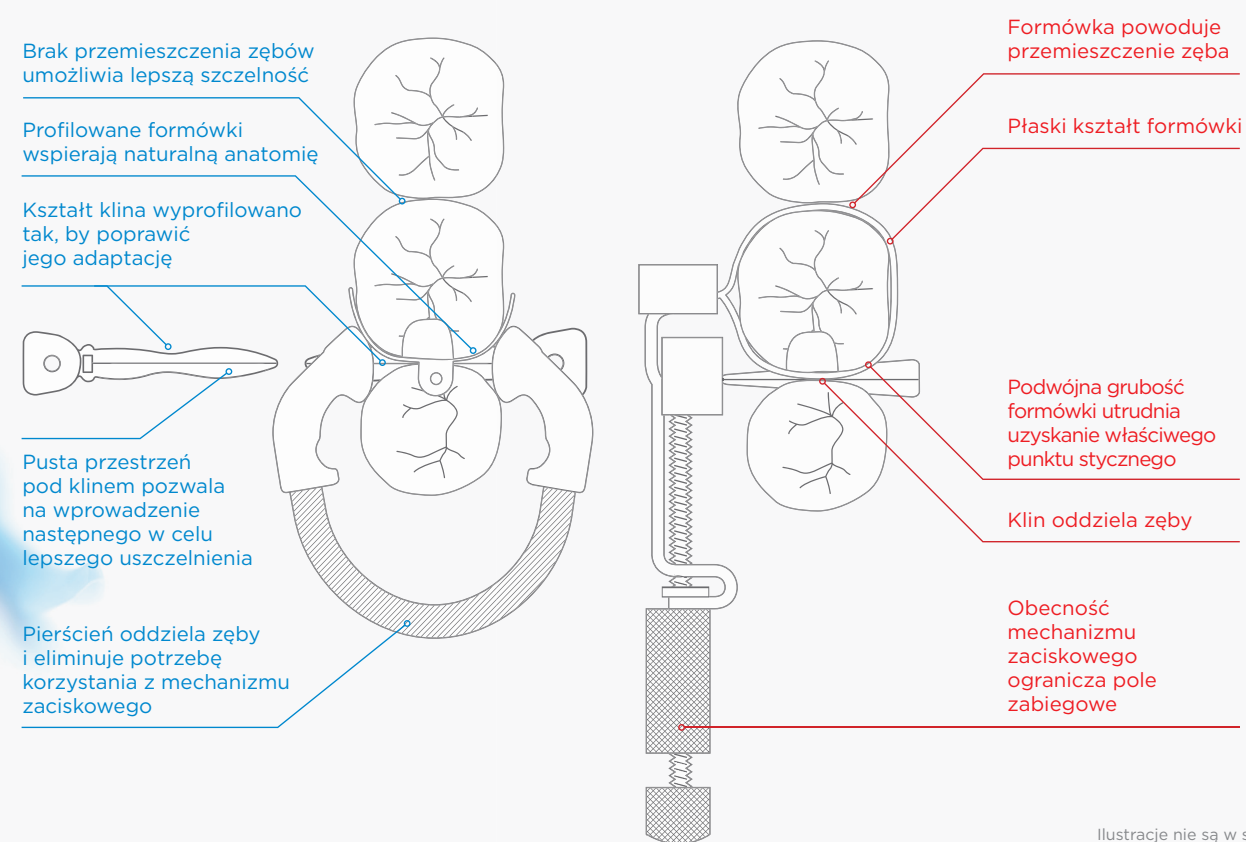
Brak przemieszczenia zębów umożliwia lepszą szczelność

Profilowane formówki wspierają naturalną anatomię

Kształt klina wyprofilowano tak, by poprawić jego adaptację

Pusta przestrzeń pod klinem pozwala na wprowadzenie następnego w celu lepszego uszczelnienia

Pierścień oddziela zęby i eliminuje potrzebę korzystania z mechanizmu zaciskowego

Formówka powoduje przemieszczenie zęba

Płaski kształt formówki

Podwójna grubość formówki utrudnia uzyskanie właściwego punktu stycznego

Klin oddziela zęby

Obecność mechanizmu zaciskowego ogranicza pole zabiegowe

Ilustracje nie są w s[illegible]